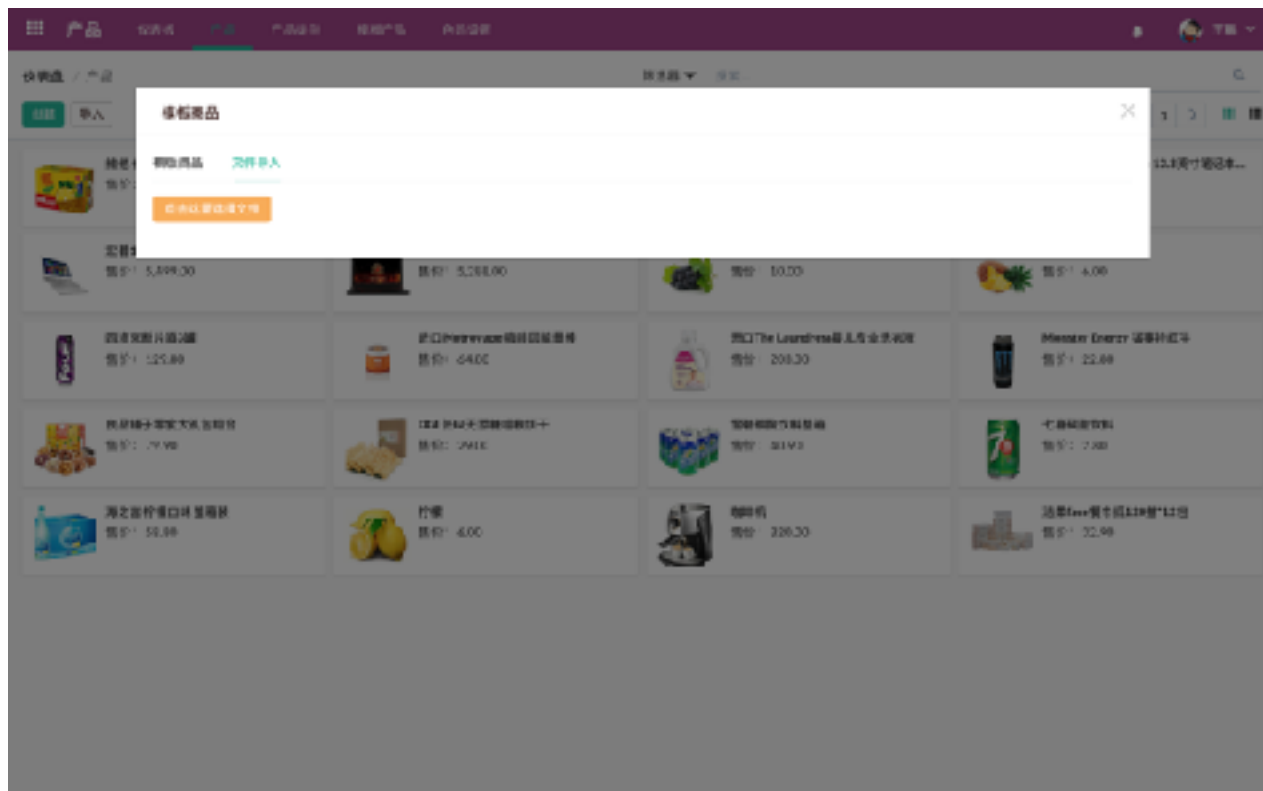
产品 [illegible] 产品 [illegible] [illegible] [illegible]

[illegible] 下载

快销品 / 产品

筛选器 搜索

创建 导入

修改商品

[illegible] 文件导入

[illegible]

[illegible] 售价：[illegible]

13.3英寸超级本...

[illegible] 售价：5,899.00

售价：5,288.00

售价：10.00

售价：6.00

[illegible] 售价：125.00

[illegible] 售价：64.00

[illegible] The Laundress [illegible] 售价：208.00

Monster Energy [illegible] 售价：22.00

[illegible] 售价：79.90

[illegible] 售价：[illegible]

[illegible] 售价：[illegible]

七喜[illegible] 售价：7.00

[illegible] 售价：58.00

柠檬 售价：6.00

咖啡机 售价：228.00

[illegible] 售价：32.90